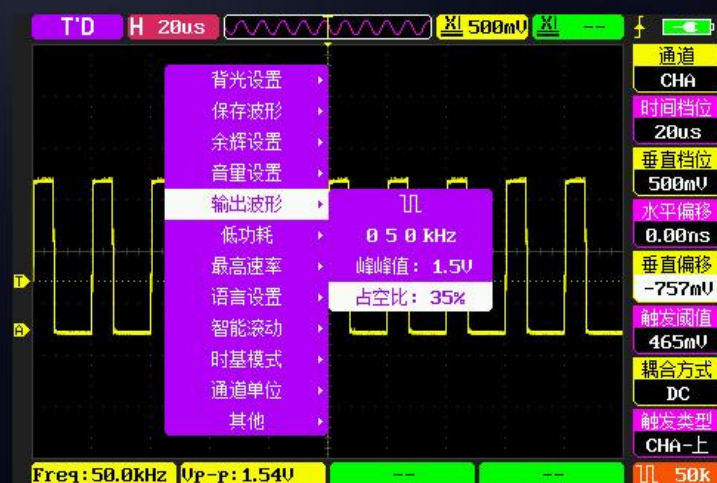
T'D H 20us 500mV --

背光设置
保存波形
余辉设置
音量设置
输出波形
低功耗
最高速率
语言设置
智能滚动
时基模式
通道单位
其他

0 5 0 kHz
峰峰值: 1.5V
占空比: 35%

T
A

通道
CHA
时间档位
20us
垂直档位
500mV
水平偏移
0.00ns
垂直偏移
-757mV
触发阈值
465mV
耦合方式
DC
触发类型
CHA-上

Freq:50.0kHz Vp-p:1.54V -- --
50k